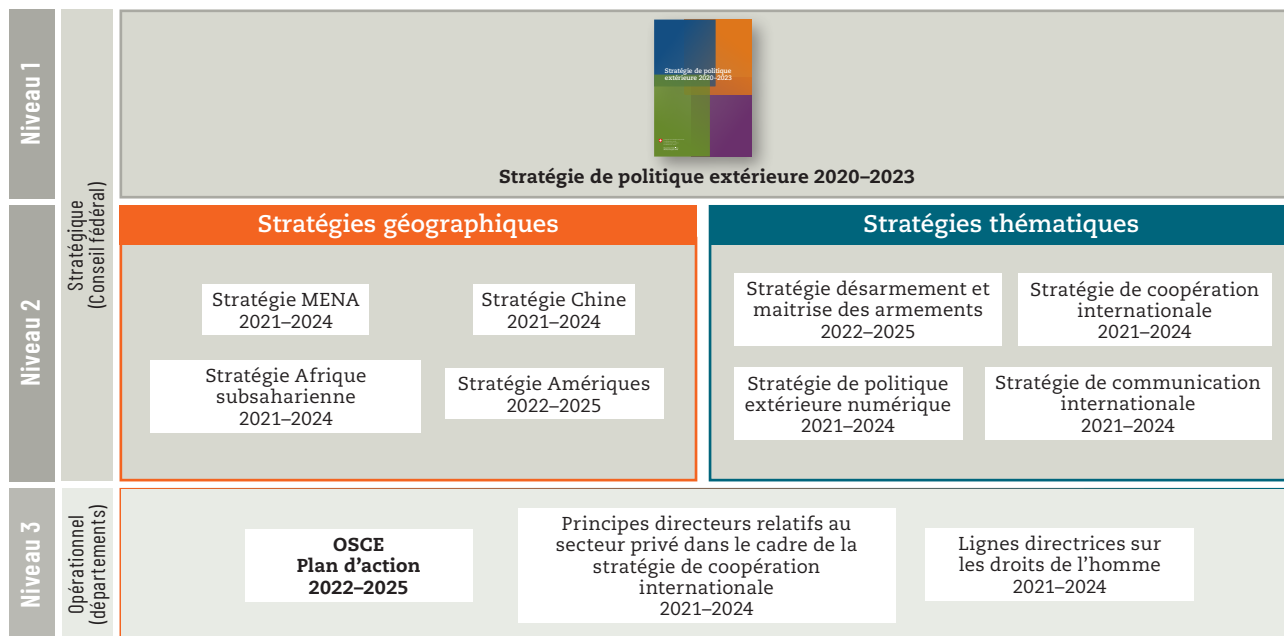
Niveau 1

Niveau 2

Niveau 3

Stratégique (Conseil fédéral)

Opérationnel (départements)

Stratégie de politique extérieure 2020–2023

Stratégie de politique extérieure 2020–2023

Stratégies géographiques

Stratégie MENA
2021–2024

Stratégie Chine
2021–2024

Stratégie Afrique subsaharienne
2021–2024

Stratégie Amériques
2022–2025

Stratégies thématiques

Stratégie désarmement et maitrise des armements
2022–2025

Stratégie de coopération internationale
2021–2024

Stratégie de politique extérieure numérique
2021–2024

Stratégie de communication internationale
2021–2024

OSCE
Plan d'action
2022–2025

Principes directeurs relatifs au secteur privé dans le cadre de la stratégie de coopération internationale
2021–2024

Lignes directrices sur les droits de l'homme
2021–2024